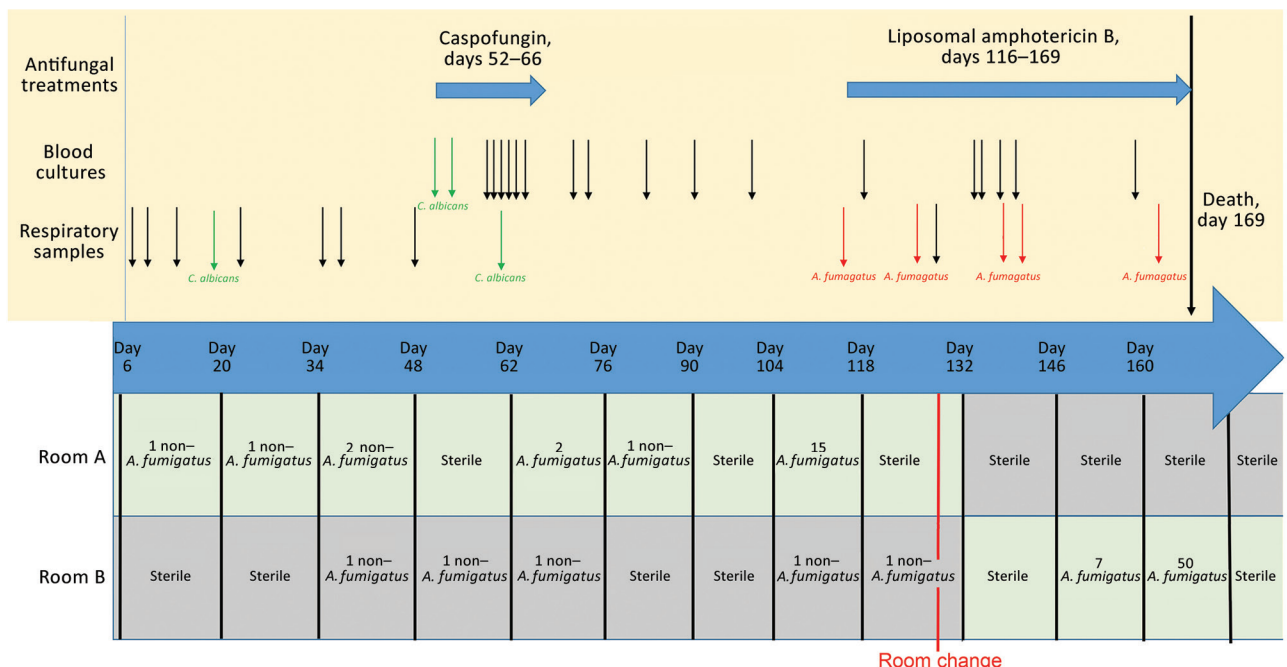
Antifungal treatments

Caspofungin, days 52–66

Liposomal amphotericin B, days 116–169

Blood cultures

Respiratory samples

C. albicans

C. albicans

C. albicans

A. fumagatus

A. fumagatus

A. fumagatus

A. fumagatus

Death, day 169

Day 6
Day 20
Day 34
Day 48
Day 62
Day 76
Day 90
Day 104
Day 118
Day 132
Day 146
Day 160

| | | | | | | | | | | | | |
|---|---|---|---|---|---|---|---|---|---|---|---|---|
| Room A | 1 non–*A. fumigatus* | 1 non–*A. fumigatus* | 2 non–*A. fumigatus* | Sterile | 2 *A. fumigatus* | 1 non–*A. fumigatus* | Sterile | 15 *A. fumigatus* | Sterile | Sterile | Sterile | Sterile | Sterile |
| Room B | Sterile | Sterile | 1 non–*A. fumigatus* | 1 non–*A. fumigatus* | 1 non–*A. fumigatus* | Sterile | Sterile | 1 non–*A. fumigatus* | 1 non–*A. fumigatus* | Sterile | 7 *A. fumigatus* | 50 *A. fumigatus* | Sterile |

Room change